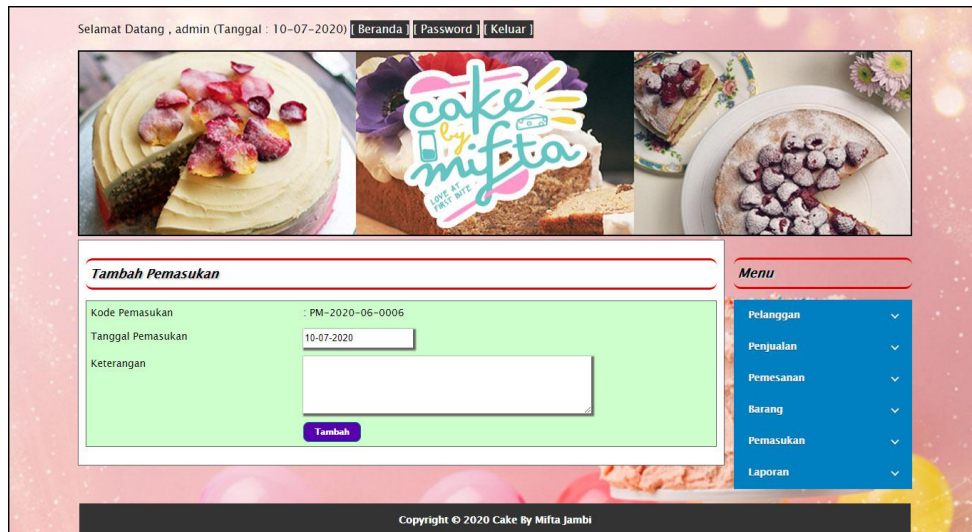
Selamat Datang , admin (Tanggal : 10-07-2020) [ Beranda ] [ Password ] [ Keluar ]

cake by mifta
LOVE AT FIRST BITE

Tambah Pemasukan

Kode Pemasukan : PM-2020-06-0006
Tanggal Pemasukan 10-07-2020
Keterangan

Tambah

Menu

Pelanggan
Penjualan
Pemesanan
Barang
Pemasukan
Laporan

Copyright © 2020 Cake By Mifta Jambi